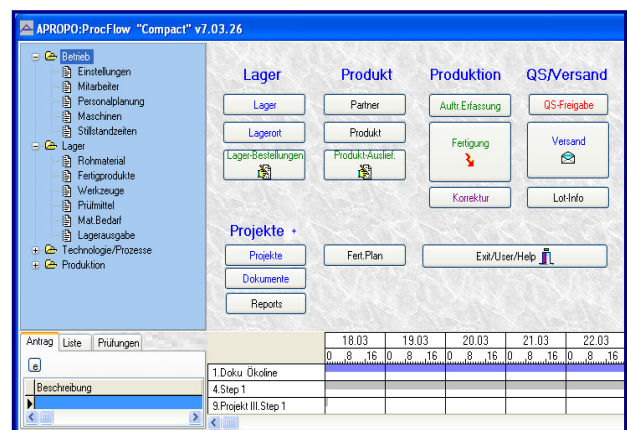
APROPO:ProcFlow "Compact" v7.03.26

Betrieb
Einstellungen
Mitarbeiter
Personalplanung
Maschinen
Stillstandzeiten
Lager
Rohmaterial
Fertigprodukte
Werkzeuge
Prüfmittel
Mat.Bedarf
Lagerausgabe
Technologie/Prozesse
Produktion

Lager
Lager
Lagerort
Lager-Bestellungen

Produkt
Partner
Produkt
Produkt-Auslief.

Produktion
Auftr.Erfassung
Fertigung
Korrektur

QS/Versand
QS-Freigabe
Versand
Lot-Info

Projekte
Projekte
Dokumente
Reports
Fert.Plan
Exit/User/Help

Antrag | Liste | Prüfungen
e
Beschreibung

| | 18.03 | 19.03 | 20.03 | 21.03 | 22.03 |
|---|---|---|---|---|---|
| | 0 8 16 | 0 8 16 | 0 8 16 | 0 8 16 | 0 8 16 |
| 1.Doku Ökoline | | | | | |
| 4.Step 1 | | | | | |
| 9.Projekt III.Step 1 | | | | | |